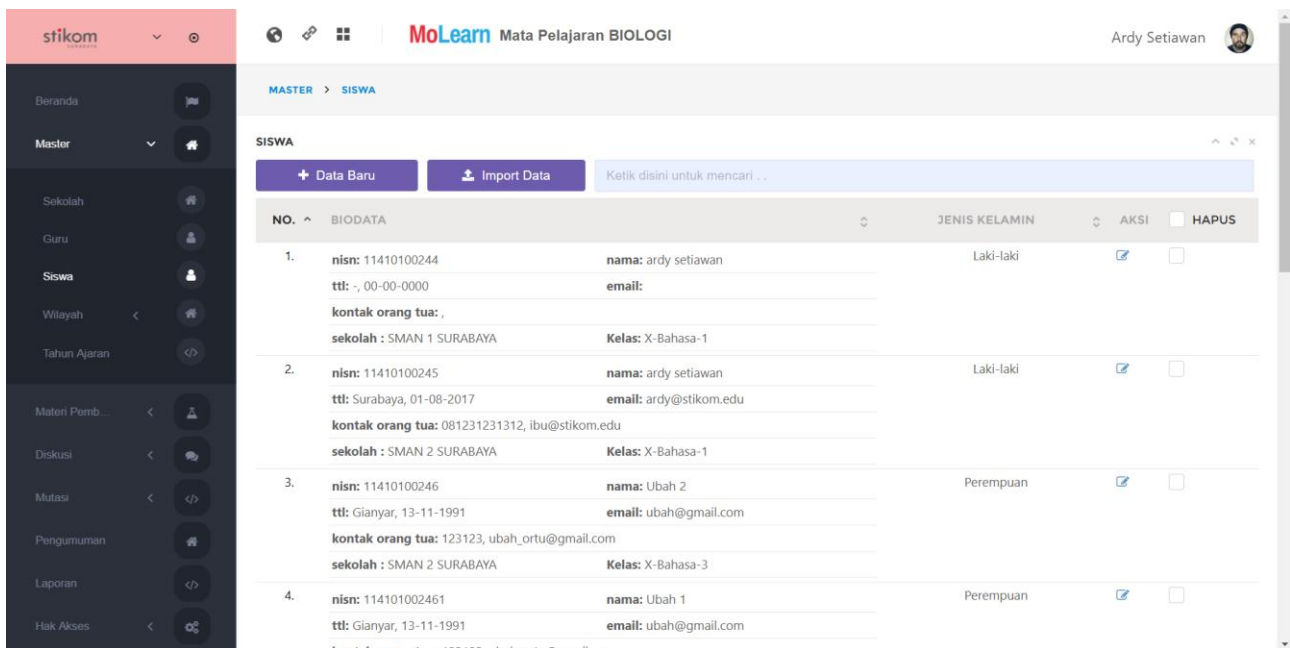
stikom
SURABAYA

Beranda
Master
Sekolah
Guru
Siswa
Wilayah
Tahun Ajaran
Materi Pemb...
Diskusi
Mutasi
Pengumuman
Laporan
Hak Akses

MoLearn Mata Pelajaran BIOLOGI

Ardy Setiawan

MASTER > SISWA

SISWA

+ Data Baru
Import Data
Ketik disini untuk mencari . .

| NO. | BIODATA | | JENIS KELAMIN | AKSI | HAPUS |
|---|---|---|---|---|---|
| 1. | nisn: 11410100244<br>ttl: -, 00-00-0000<br>kontak orang tua: ,<br>sekolah : SMAN 1 SURABAYA | nama: ardy setiawan<br>email:<br><br>Kelas: X-Bahasa-1 | Laki-laki | | |
| 2. | nisn: 11410100245<br>ttl: Surabaya, 01-08-2017<br>kontak orang tua: 081231231312, ibu@stikom.edu<br>sekolah : SMAN 2 SURABAYA | nama: ardy setiawan<br>email: ardy@stikom.edu<br><br>Kelas: X-Bahasa-1 | Laki-laki | | |
| 3. | nisn: 11410100246<br>ttl: Gianyar, 13-11-1991<br>kontak orang tua: 123123, ubah_ortu@gmail.com<br>sekolah : SMAN 2 SURABAYA | nama: Ubah 2<br>email: ubah@gmail.com<br><br>Kelas: X-Bahasa-3 | Perempuan | | |
| 4. | nisn: 114101002461<br>ttl: Gianyar, 13-11-1991<br>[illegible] | nama: Ubah 1<br>email: ubah@gmail.com | Perempuan | | |